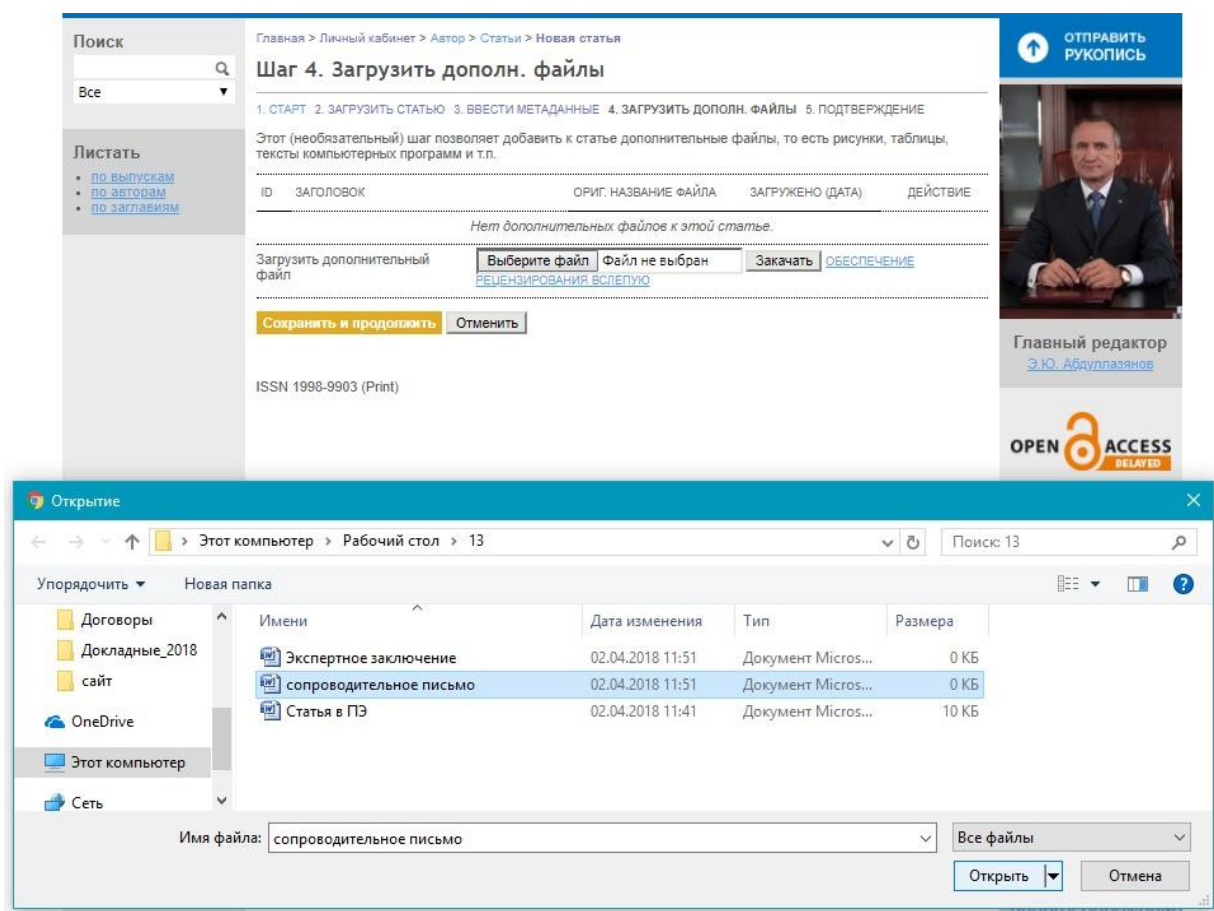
Поиск

Все

Листать
• по выпускам
• по авторам
• по заглавиям

Главная > Личный кабинет > Автор > Статьи > Новая статья

Шаг 4. Загрузить дополн. файлы

1. СТАРТ 2. ЗАГРУЗИТЬ СТАТЬЮ 3. ВВЕСТИ МЕТАДАННЫЕ 4. ЗАГРУЗИТЬ ДОПОЛН. ФАЙЛЫ 5. ПОДТВЕРЖДЕНИЕ

Этот (необязательный) шаг позволяет добавить к статье дополнительные файлы, то есть рисунки, таблицы, тексты компьютерных программ и т.п.

| ID | ЗАГОЛОВОК | ОРИГ. НАЗВАНИЕ ФАЙЛА | ЗАГРУЖЕНО (ДАТА) | ДЕЙСТВИЕ |
|---|---|---|---|---|
| Нет дополнительных файлов к этой статье. | | | | |

Загрузить дополнительный файл Выберите файл Файл не выбран Закачать ОБЕСПЕЧЕНИЕ РЕЦЕНЗИРОВАНИЯ ВСЛЕПУЮ

Сохранить и продолжить Отменить

ISSN 1998-9903 (Print)

ОТПРАВИТЬ РУКОПИСЬ

Главный редактор
Э.Ю. Абдуллазянов

OPEN ACCESS DELAYED

Открытие

Этот компьютер > Рабочий стол > 13

Поиск: 13

Упорядочить ▾ Новая папка

Договоры
Докладные_2018
сайт
OneDrive
Этот компьютер
Сеть

| Имени | Дата изменения | Тип | Размера |
|---|---|---|---|
| Экспертное заключение | 02.04.2018 11:51 | Документ Micros... | 0 КБ |
| сопроводительное письмо | 02.04.2018 11:51 | Документ Micros... | 0 КБ |
| Статья в ПЭ | 02.04.2018 11:41 | Документ Micros... | 10 КБ |

Имя файла: сопроводительное письмо

Все файлы

Открыть Отмена